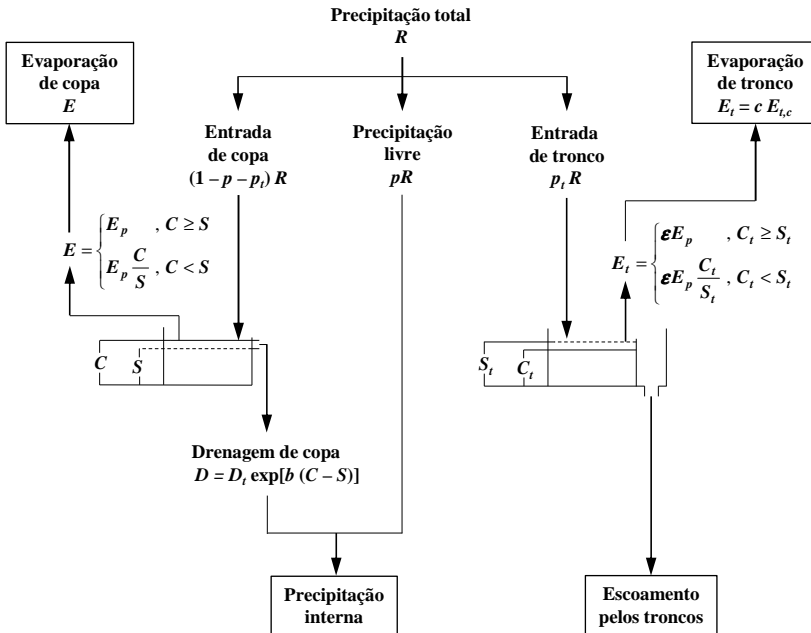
Precipitação total
$R$

Evaporação de copa
$E$

Evaporação de tronco
$E_t = c\, E_{t,c}$

Entrada de copa
$(1 - p - p_t)\, R$

Precipitação livre
$pR$

Entrada de tronco
$p_t\, R$

$E = \begin{cases} E_p & , C \geq S \\ E_p \frac{C}{S} & , C < S \end{cases}$

$E_t = \begin{cases} \varepsilon E_p & , C_t \geq S_t \\ \varepsilon E_p \frac{C_t}{S_t} & , C_t < S_t \end{cases}$

$C$ $S$

$S_t$ $C_t$

Drenagem de copa
$D = D_t \exp[b\,(C - S)]$

Precipitação interna

Escoamento pelos troncos